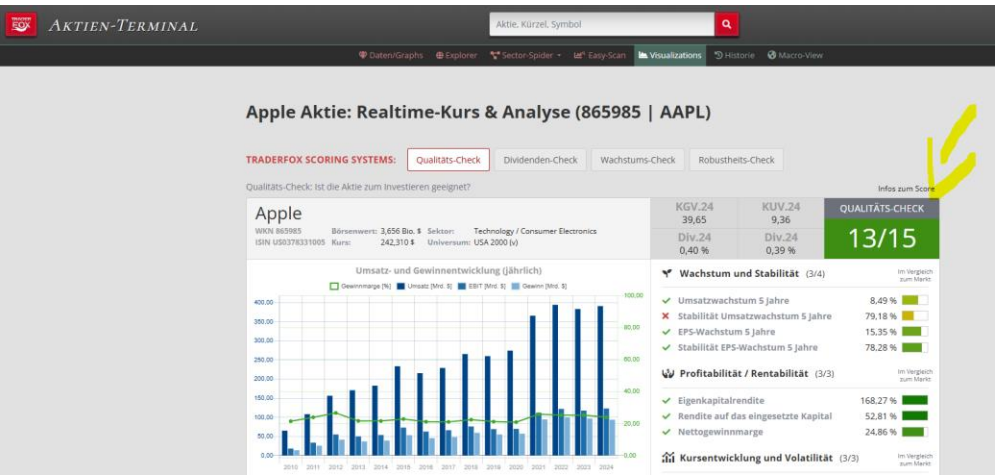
TRADER FOX AKTIEN-TERMINAL

Aktie, Kürzel, Symbol

Daten/Graphs Explorer Sector-Spider Easy-Scan Visualizations Historie Macro-View

Apple Aktie: Realtime-Kurs & Analyse (865985 | AAPL)

TRADERFOX SCORING SYSTEMS: Qualitäts-Check Dividenden-Check Wachstums-Check Robustheits-Check

Qualitäts-Check: Ist die Aktie zum Investieren geeignet?

Infos zum Score

Apple
WKN 865985 Börsenwert: 3,656 Bio. $ Sektor: Technology / Consumer Electronics
ISIN US0378331005 Kurs: 242,310 $ Universum: USA 2000 (v)

| KGV.24 | KUV.24 |
|---|---|
| 39,65 | 9,36 |
| Div.24 | Div.24 |
| 0,40 % | 0,39 % |

QUALITÄTS-CHECK
13/15

Umsatz- und Gewinnentwicklung (jährlich)

Gewinnmarge [%] Umsatz [Mrd. $] EBIT [Mrd. $] Gewinn [Mrd. $]

400,00 350,00 300,00 250,00 200,00 150,00 100,00 50,00 0,00

100,00 80,00 60,00 40,00 20,00 0,00

2010 2011 2012 2013 2014 2015 2016 2017 2018 2019 2020 2021 2022 2023 2024

Wachstum und Stabilität (3/4) Im Vergleich zum Markt
Umsatzwachstum 5 Jahre 8,49 %
Stabilität Umsatzwachstum 5 Jahre 79,18 %
EPS-Wachstum 5 Jahre 15,35 %
Stabilität EPS-Wachstum 5 Jahre 78,28 %

Profitabilität / Rentabilität (3/3) Im Vergleich zum Markt
Eigenkapitalrendite 168,27 %
Rendite auf das eingesetzte Kapital 52,81 %
Nettogewinnmarge 24,86 %

Kursentwicklung und Volatilität (3/3) Im Vergleich zum Markt